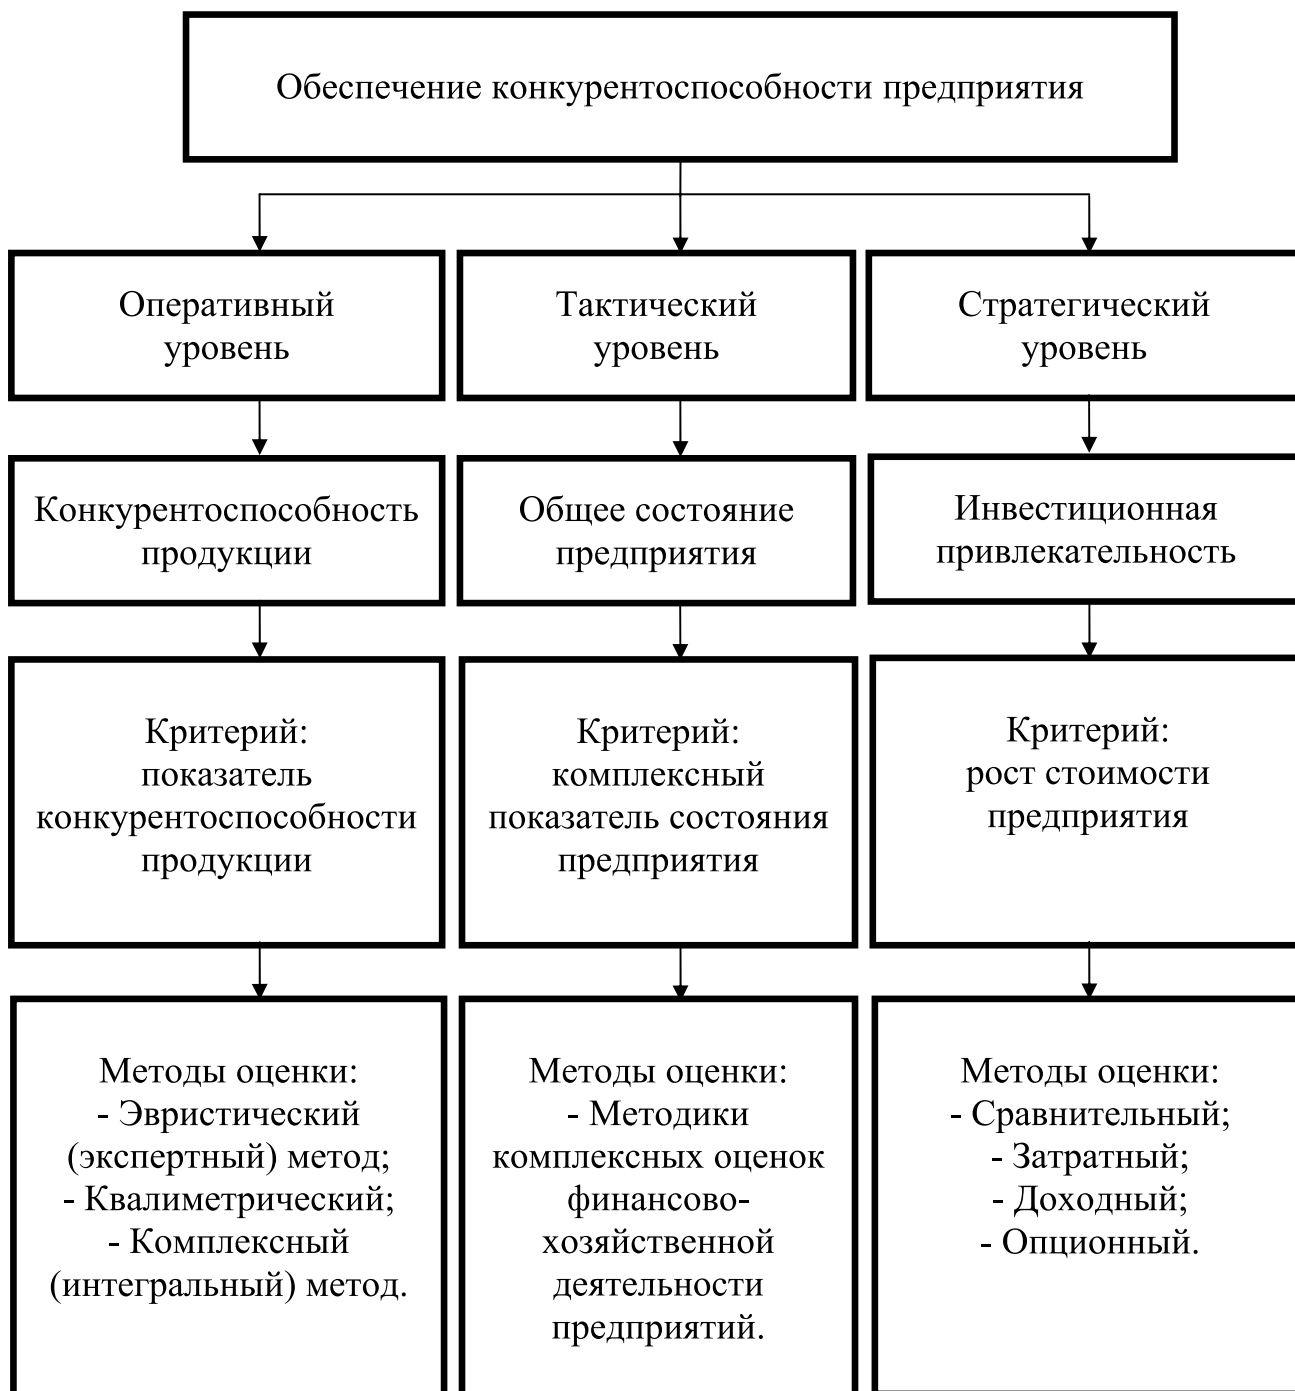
Обеспечение конкурентоспособности предприятия

Оперативный уровень

Тактический уровень

Стратегический уровень

Конкурентоспособность продукции

Общее состояние предприятия

Инвестиционная привлекательность

Критерий: показатель конкурентоспособности продукции

Критерий: комплексный показатель состояния предприятия

Критерий: рост стоимости предприятия

Методы оценки:
- Эвристический (экспертный) метод;
- Квалиметрический;
- Комплексный (интегральный) метод.

Методы оценки:
- Методики комплексных оценок финансово-хозяйственной деятельности предприятий.

Методы оценки:
- Сравнительный;
- Затратный;
- Доходный;
- Опционный.